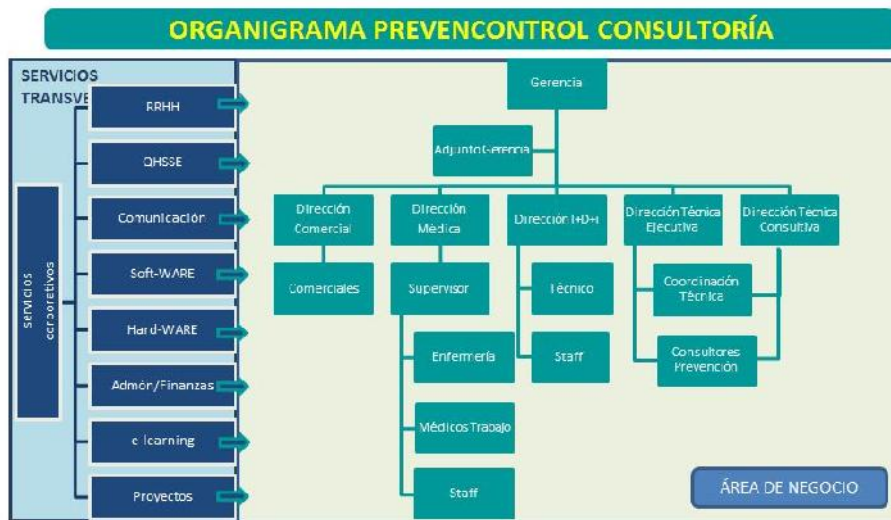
ORGANIGRAMA PREVENCONTROL CONSULTORÍA

SERVICIOS TRANSVE

Servicios corporativos

RRHH

QHSSE

Comunicación

Soft-WARE

Hard-WARE

Admón/Finanzas

e-learning

Proyectos

Gerencia

AdjuntoGerencia

Dirección Comercial

Dirección Médica

Dirección I+D+i

Dirección Técnica Ejecutiva

Dirección Técnica Consultiva

Comerciales

Supervisor

Técnico

Staff

Coordinación Técnica

Consultores Prevención

Enfermería

Médicos Trabajo

Staff

ÁREA DE NEGOCIO